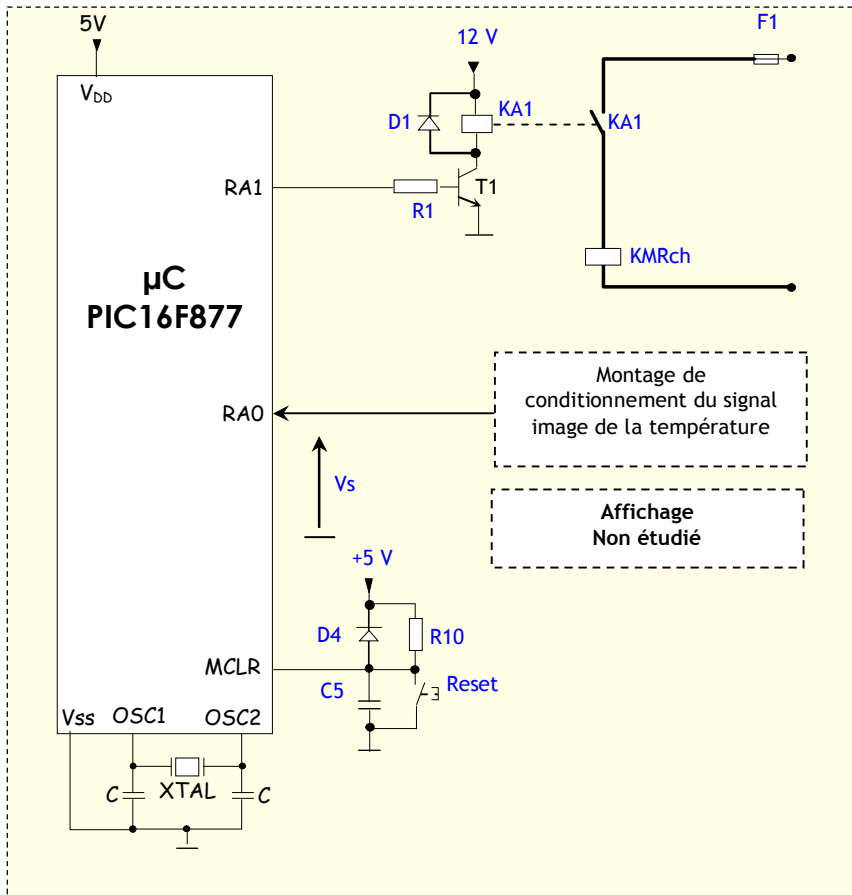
5V

$V_{DD}$

12 V

F1

D1

KA1

KA1

RA1

R1

T1

KMRch

µC
PIC16F877

Montage de conditionnement du signal image de la température

RA0

Vs

Affichage
Non étudié

+5 V

D4

R10

MCLR

C5

Reset

Vss

OSC1

OSC2

C

XTAL

C